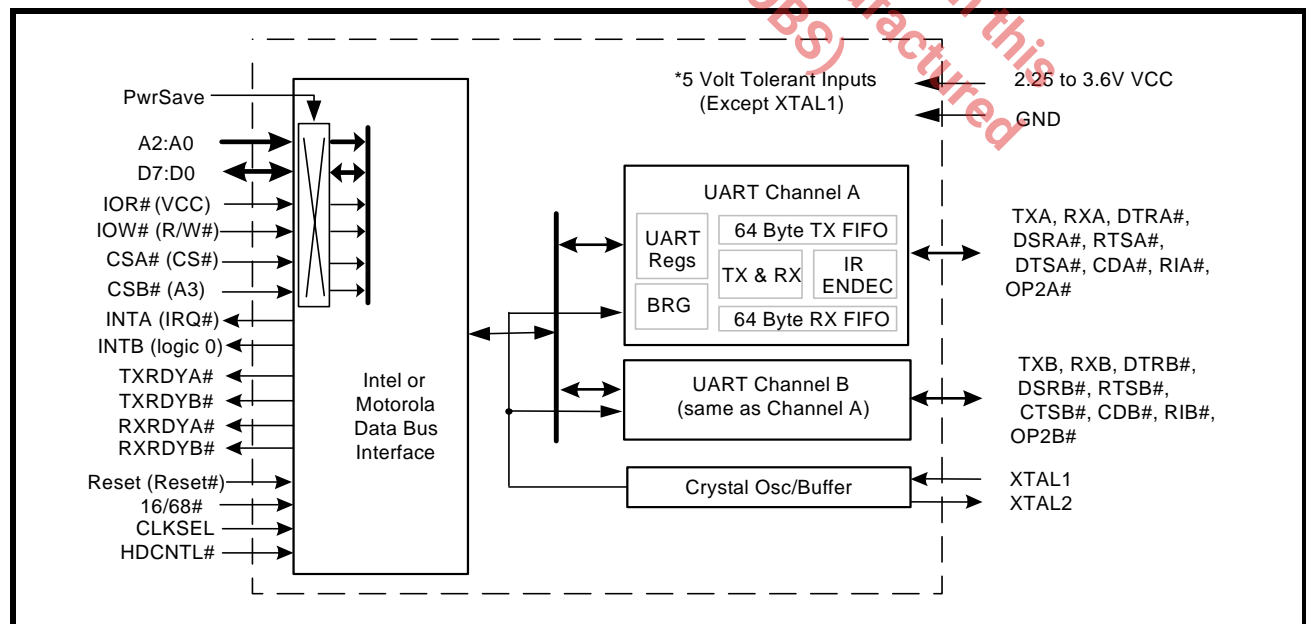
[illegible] OBS) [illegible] this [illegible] ractured

*5 Volt Tolerant Inputs (Except XTAL1)

2.25 to 3.6V VCC

GND

PwrSave

A2:A0

D7:D0

IOR# (VCC)

IOW# (R/W#)

CSA# (CS#)

CSB# (A3)

INTA (IRQ#)

INTB (logic 0)

TXRDYA#

TXRDYB#

RXRDYA#

RXRDYB#

Reset (Reset#)

16/68#

CLKSEL

HDCNTL#

Intel or Motorola Data Bus Interface

UART Channel A

UART Regs

64 Byte TX FIFO

TX & RX

IR ENDEC

BRG

64 Byte RX FIFO

TXA, RXA, DTRA#, DSRA#, RTSA#, DTSA#, CDA#, RIA#, OP2A#

UART Channel B (same as Channel A)

TXB, RXB, DTRB#, DSRB#, RTSB#, CTSB#, CDB#, RIB#, OP2B#

Crystal Osc/Buffer

XTAL1

XTAL2